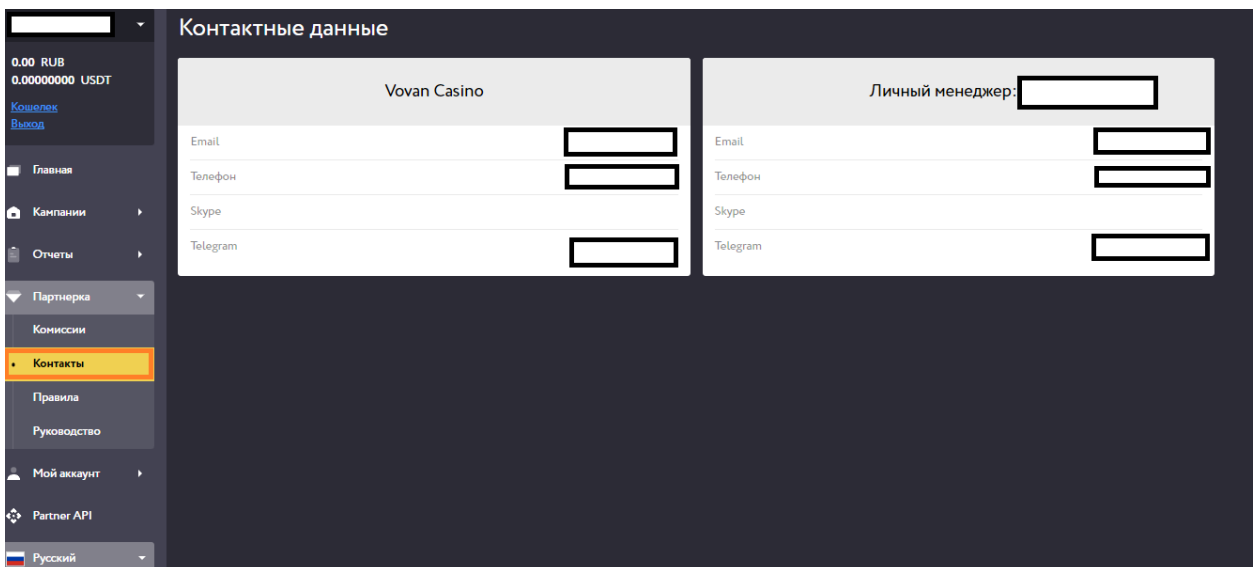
0.00 RUB
0.00000000 USDT
Кошелек
Выход

Главная
Кампании
Отчеты
Партнерка
Комиссии
Контакты
Правила
Руководство
Мой аккаунт
Partner API
Русский

Контактные данные

Vovan Casino

| | |
|---|---|
| Email | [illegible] |
| Телефон | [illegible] |
| Skype | |
| Telegram | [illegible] |

Личный менеджер: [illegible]

| | |
|---|---|
| Email | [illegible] |
| Телефон | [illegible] |
| Skype | |
| Telegram | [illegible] |